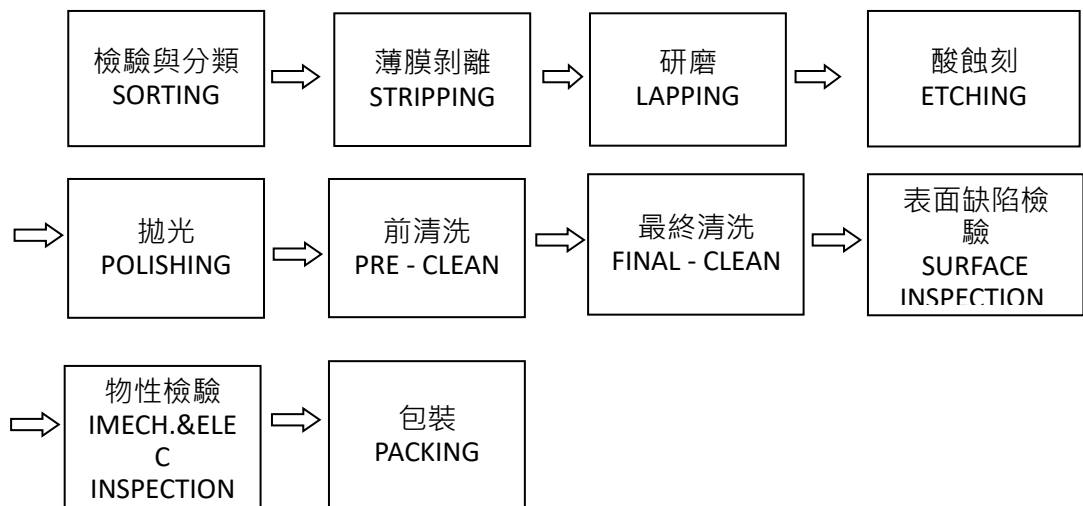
檢驗與分類
SORTING

薄膜剝離
STRIPPING

研磨
LAPPING

酸蝕刻
ETCHING

拋光
POLISHING

前清洗
PRE - CLEAN

最終清洗
FINAL - CLEAN

表面缺陷檢驗
SURFACE INSPECTION

物性檢驗
IMECH.&ELEC INSPECTION

包裝
PACKING